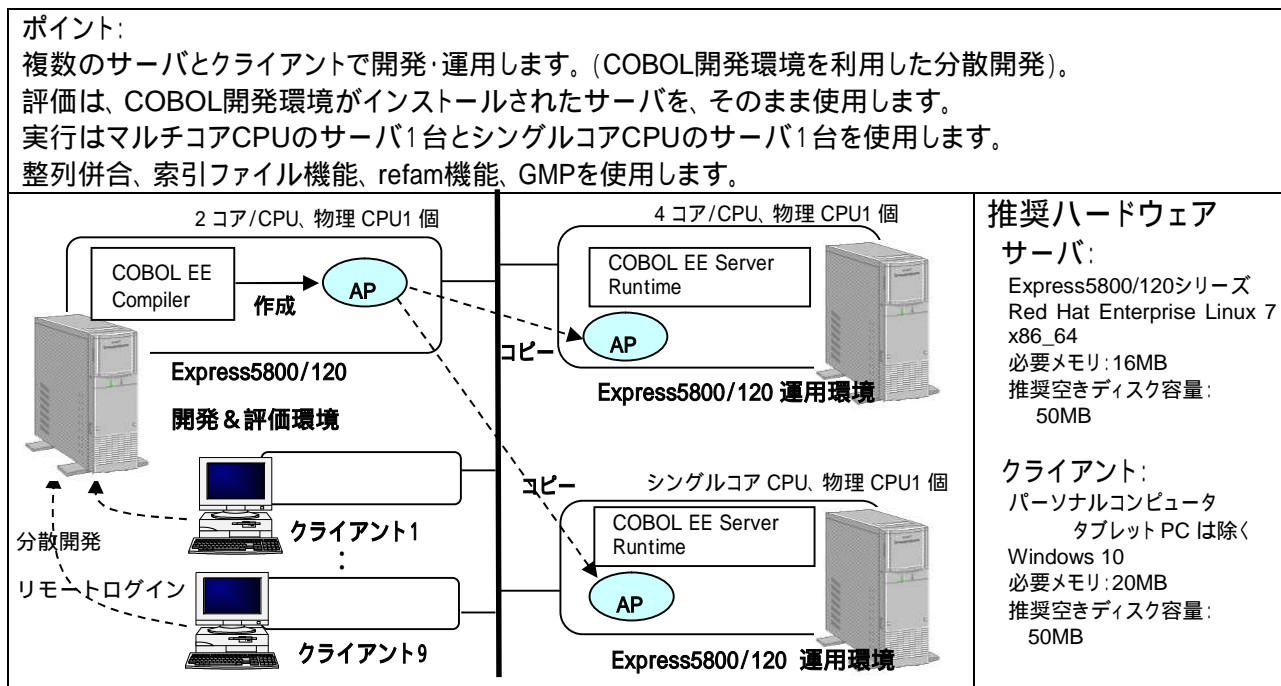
ポイント:
複数のサーバとクライアントで開発・運用します。(COBOL開発環境を利用した分散開発)。
評価は、COBOL開発環境がインストールされたサーバを、そのまま使用します。
実行はマルチコアCPUのサーバ1台とシングルコアCPUのサーバ1台を使用します。
整列併合、索引ファイル機能、refam機能、GMPを使用します。

2 コア/CPU、物理 CPU1 個
COBOL EE Compiler
作成
AP
Express5800/120
開発＆評価環境

4 コア/CPU、物理 CPU1 個
COBOL EE Server Runtime
コピー
AP
Express5800/120 運用環境

クライアント1
:
クライアント9
分散開発
リモートログイン

シングルコア CPU、物理 CPU1 個
コピー
COBOL EE Server Runtime
AP
Express5800/120 運用環境

推奨ハードウェア
サーバ:
Express5800/120シリーズ
Red Hat Enterprise Linux 7 x86_64
必要メモリ:16MB
推奨空きディスク容量:
50MB

クライアント:
パーソナルコンピュータ
タブレット PC は除く
Windows 10
必要メモリ:20MB
推奨空きディスク容量:
50MB